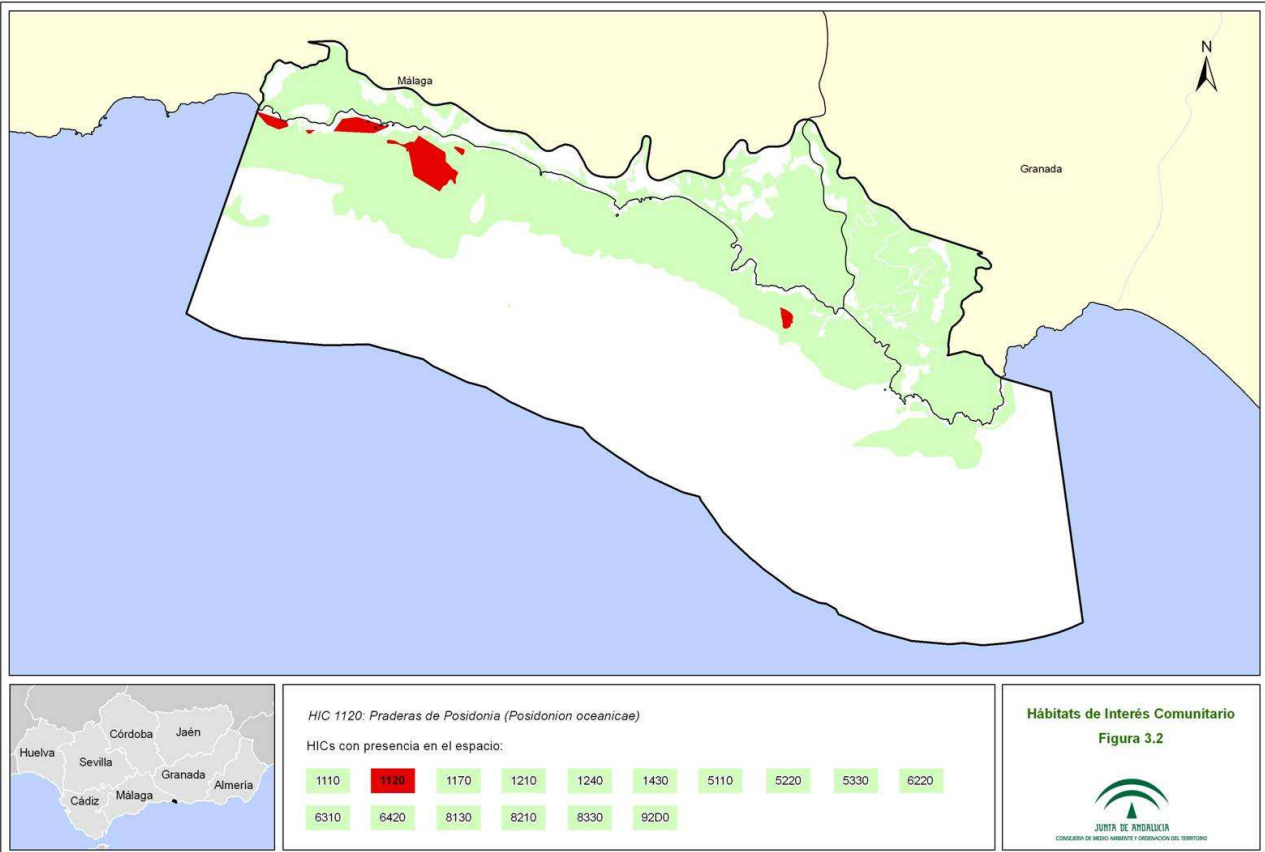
N

Málaga

Granada

Huelva
Córdoba
Jaén
Sevilla
Granada
Almería
Cádiz
Málaga

*HIC 1120: Praderas de Posidonia (Posidonion oceanicae)*

HICs con presencia en el espacio:

1110 1120 1170 1210 1240 1430 5110 5220 5330 6220
6310 6420 8130 8210 8330 92D0

Hábitats de Interés Comunitario
Figura 3.2

JUNTA DE ANDALUCIA
CONSEJERÍA DE MEDIO AMBIENTE Y ORDENACIÓN DEL TERRITORIO